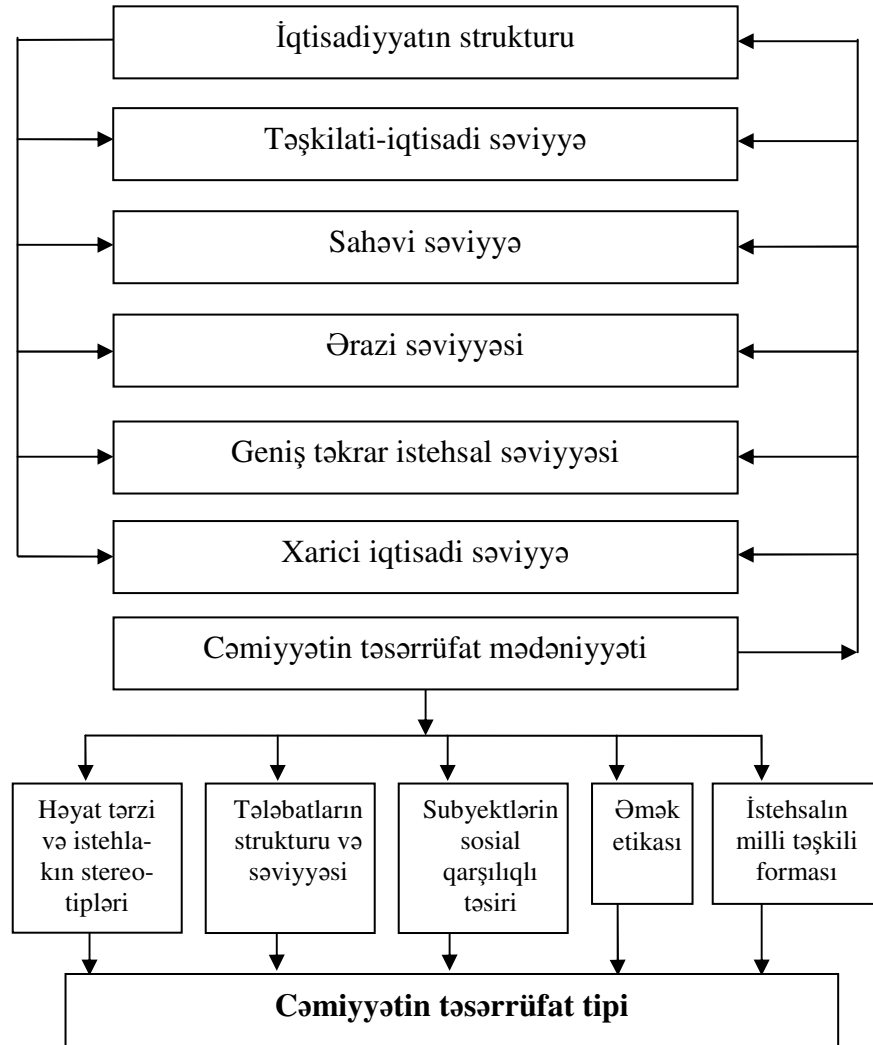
İqtisadiyyatın strukturu

Təşkilati-iqtisadi səviyyə

Sahəvi səviyyə

Ərazi səviyyəsi

Geniş təkrar istehsal səviyyəsi

Xarici iqtisadi səviyyə

Cəmiyyətin təsərrüfat mədəniyyəti

Həyat tərzi və istehlakın stereotipləri

Tələbatların strukturu və səviyyəsi

Subyektlərin sosial qarşılıqlı təsiri

Əmək etikası

İstehsalın milli təşkili forması

**Cəmiyyətin təsərrüfat tipi**